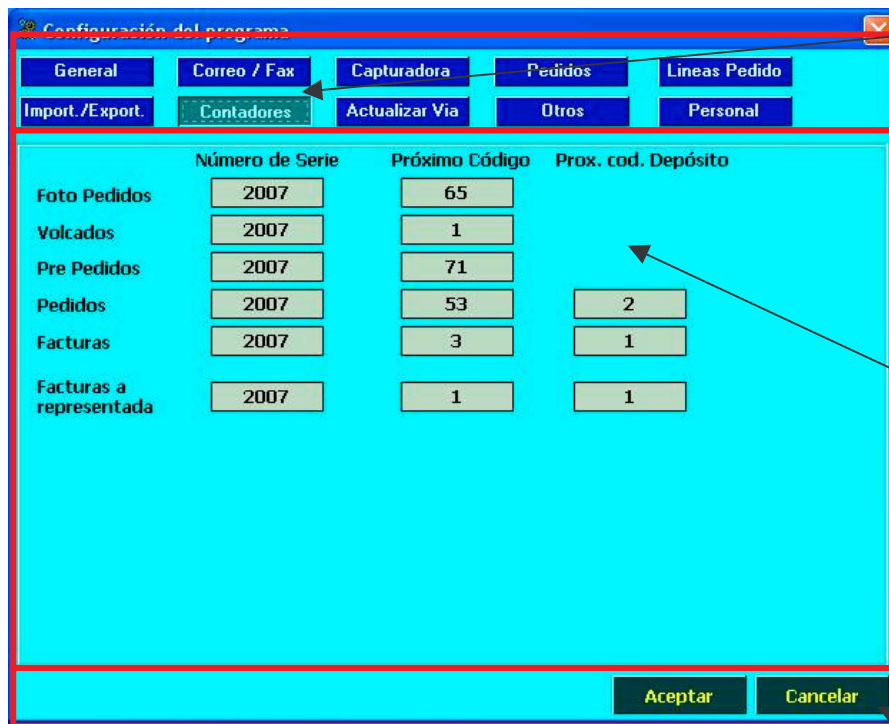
Configuración del programa

General
Correo / Fax
Capturadora
Pedidos
Lineas Pedido
Import./Export.
Contadores
Actualizar Via
Otros
Personal

| | Número de Serie | Próximo Código | Prox. cod. Depósito |
|---|---|---|---|
| Foto Pedidos | 2007 | 65 | |
| Volcados | 2007 | 1 | |
| Pre Pedidos | 2007 | 71 | |
| Pedidos | 2007 | 53 | 2 |
| Facturas | 2007 | 3 | 1 |
| Facturas a representada | 2007 | 1 | 1 |

Aceptar
Cancelar